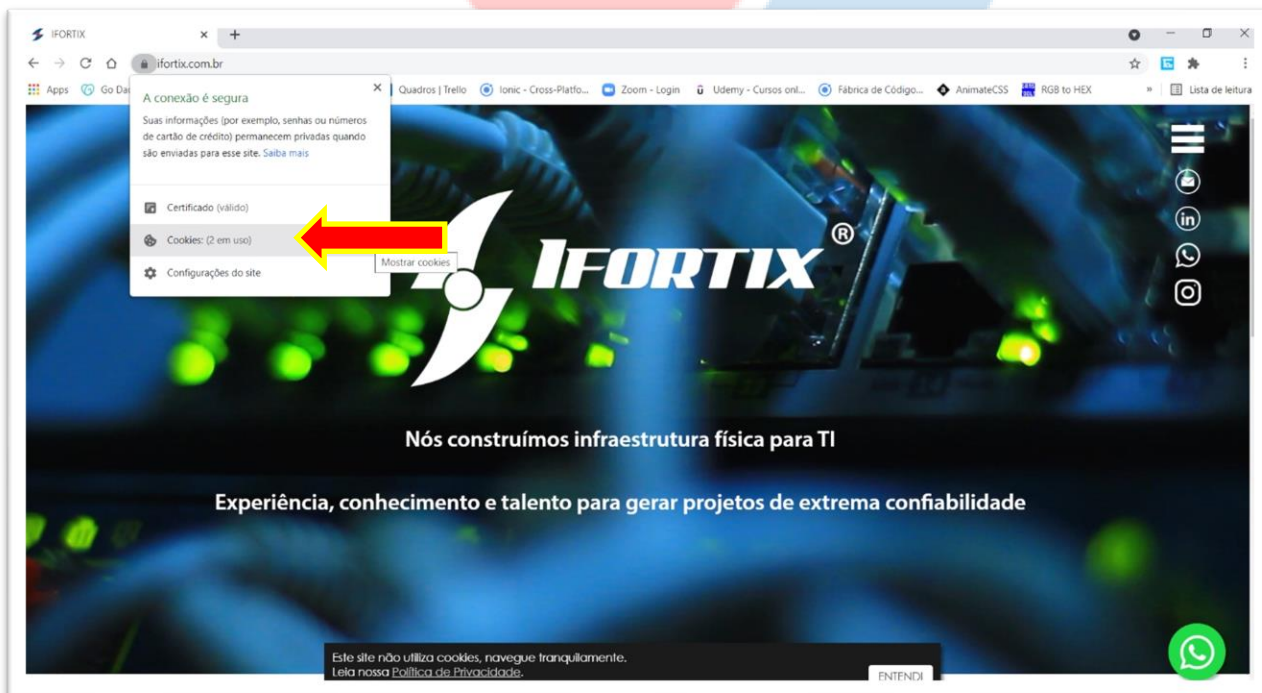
IFORTIX
ifortix.com.br
Apps Go Da
Quadros | Trello Ionic - Cross-Platfo... Zoom - Login Udemy - Cursos onl... Fábrica de Código... AnimateCSS RGB to HEX
Lista de leitura

A conexão é segura

Suas informações (por exemplo, senhas ou números de cartão de crédito) permanecem privadas quando são enviadas para esse site. Saiba mais

Certificado (válido)
Cookies: (2 em uso)
Mostrar cookies
Configurações do site

IFORTIX®

Nós construímos infraestrutura física para TI

Experiência, conhecimento e talento para gerar projetos de extrema confiabilidade

Este site não utiliza cookies, navegue tranquilamente.
Leia nossa Política de Privacidade.
ENTENDI